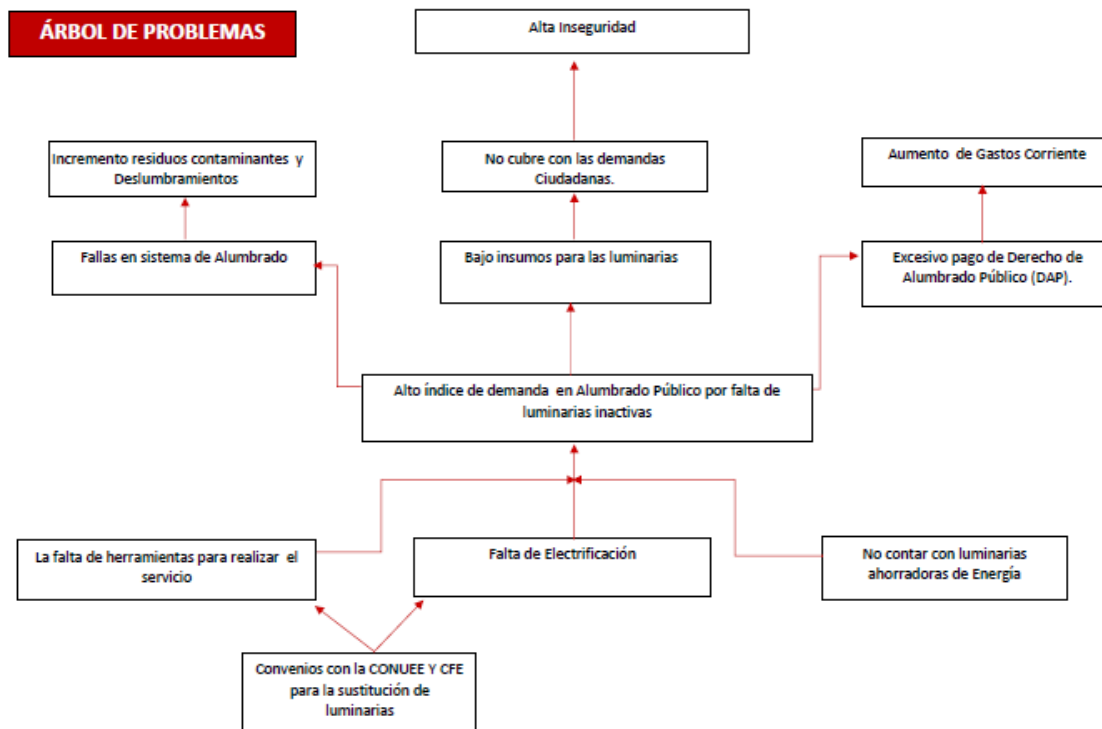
ÁRBOL DE PROBLEMAS

Alta Inseguridad

Incremento residuos contaminantes y Deslumbramientos

No cubre con las demandas Ciudadanas.

Aumento de Gastos Corriente

Fallas en sistema de Alumbrado

Bajo insumos para las luminarias

Excesivo pago de Derecho de Alumbrado Público (DAP).

Alto índice de demanda en Alumbrado Público por falta de luminarias inactivas

La falta de herramientas para realizar el servicio

Falta de Electrificación

No contar con luminarias ahorradoras de Energía

Convenios con la CONUEE Y CFE para la sustitución de luminarias